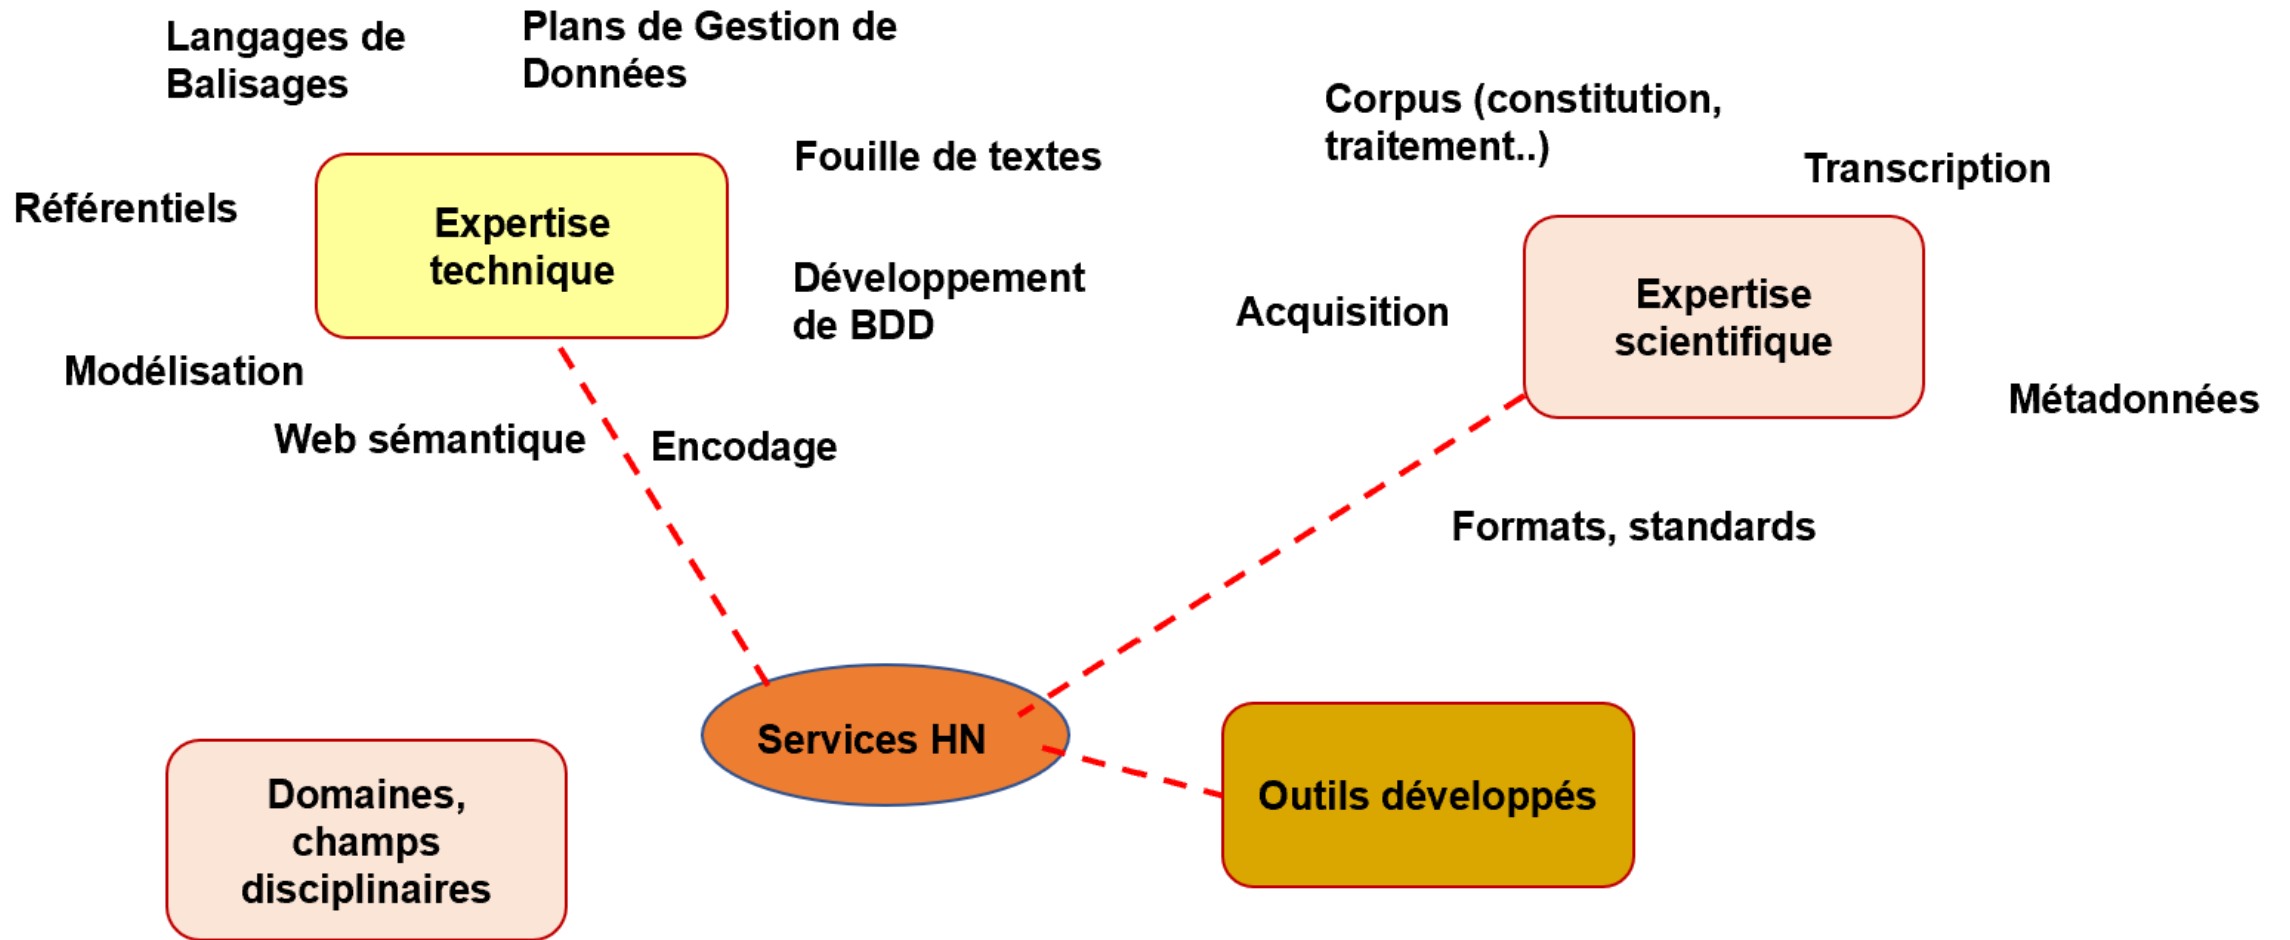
Langages de Balisages

Plans de Gestion de Données

Corpus (constitution, traitement..)

Fouille de textes

Transcription

Référentiels

Expertise technique

Développement de BDD

Acquisition

Expertise scientifique

Modélisation

Métadonnées

Web sémantique

Encodage

Formats, standards

Services HN

Outils développés

Domaines, champs disciplinaires